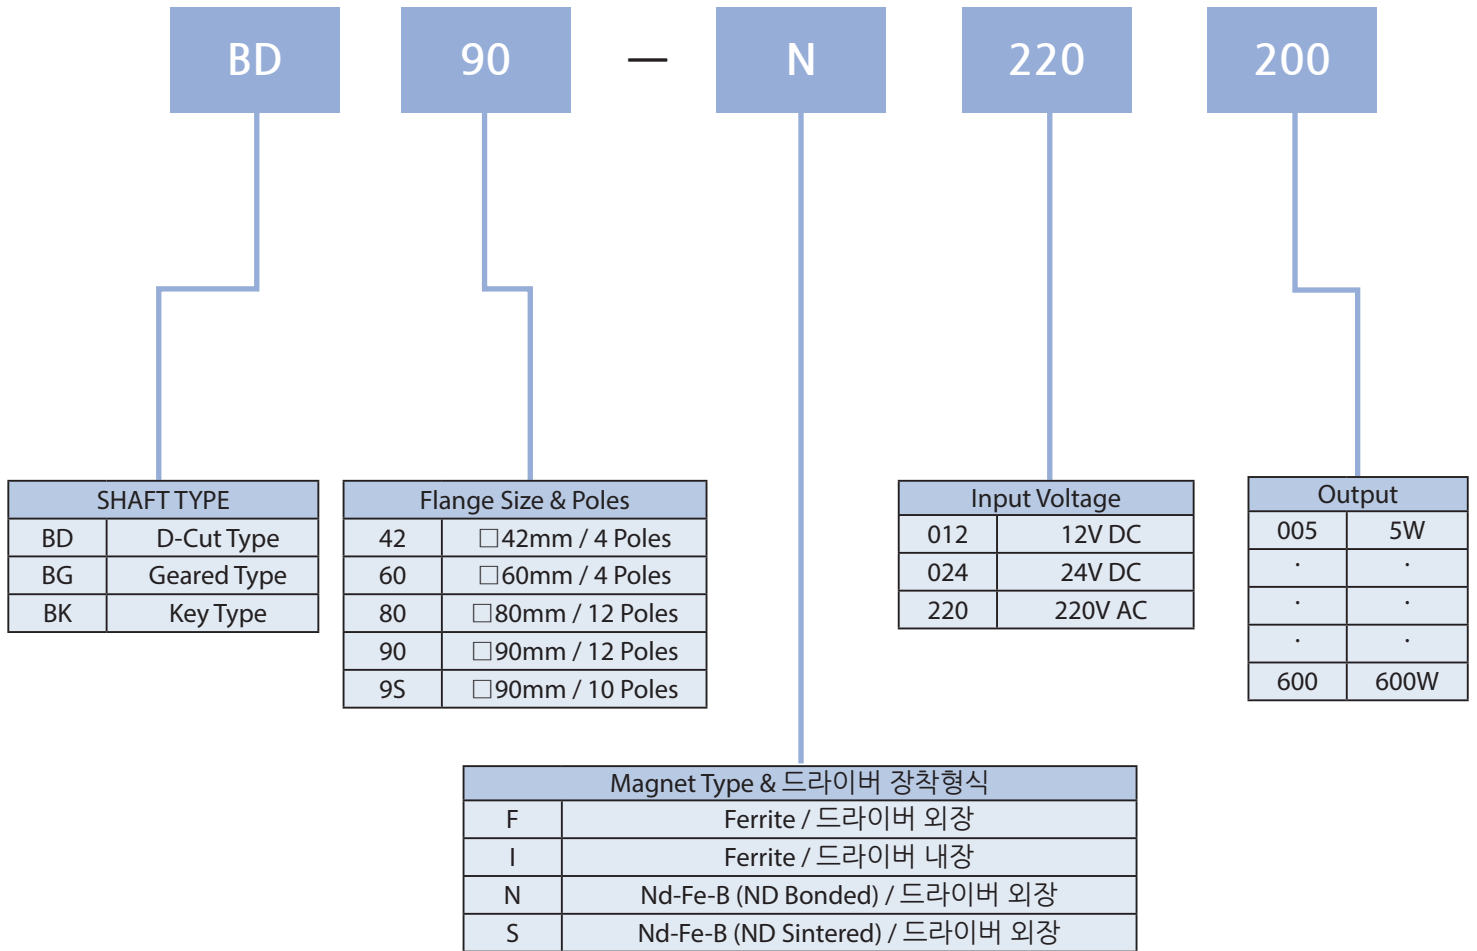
BD 90 — N 220 200

| SHAFT TYPE | |
|---|---|
| BD | D-Cut Type |
| BG | Geared Type |
| BK | Key Type |

| Flange Size & Poles | |
|---|---|
| 42 | □42mm / 4 Poles |
| 60 | □60mm / 4 Poles |
| 80 | □80mm / 12 Poles |
| 90 | □90mm / 12 Poles |
| 9S | □90mm / 10 Poles |

| Input Voltage | |
|---|---|
| 012 | 12V DC |
| 024 | 24V DC |
| 220 | 220V AC |

| Output | |
|---|---|
| 005 | 5W |
| · | · |
| · | · |
| · | · |
| 600 | 600W |

| Magnet Type & 드라이버 장착형식 | |
|---|---|
| F | Ferrite / 드라이버 외장 |
| I | Ferrite / 드라이버 내장 |
| N | Nd-Fe-B (ND Bonded) / 드라이버 외장 |
| S | Nd-Fe-B (ND Sintered) / 드라이버 외장 |